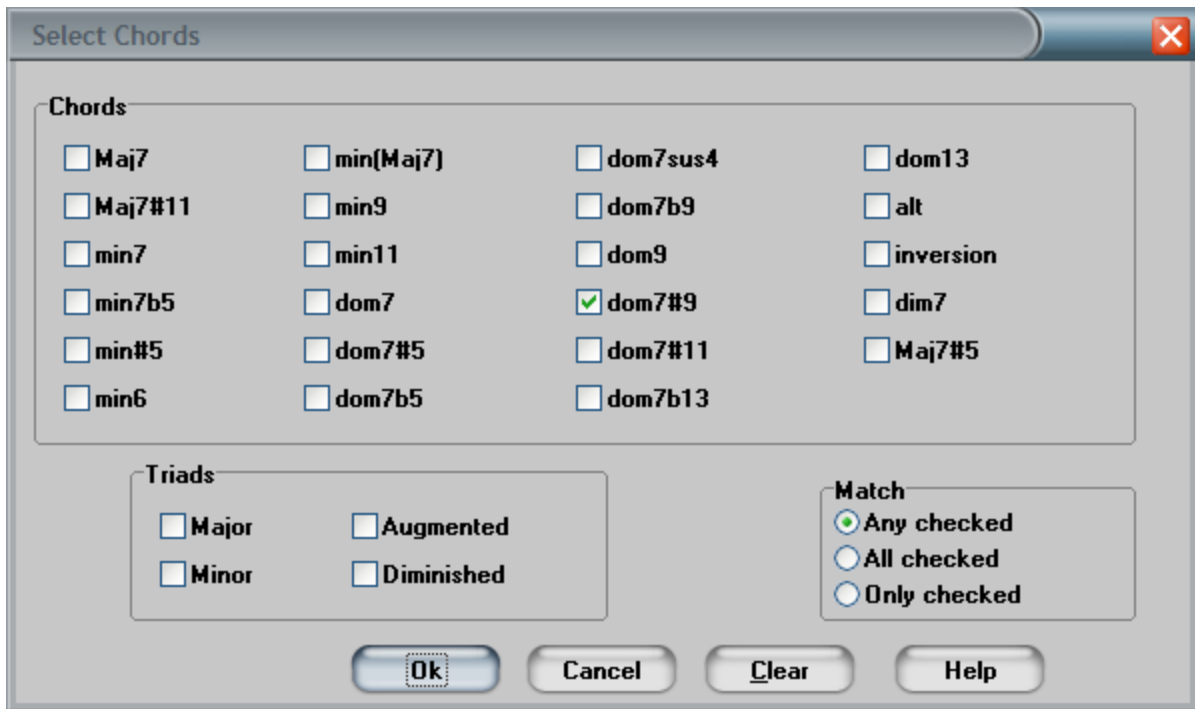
Select Chords

Chords

Maj7
Maj7#11
min7
min7b5
min#5
min6

min(Maj7)
min9
min11
dom7
dom7#5
dom7b5

dom7sus4
dom7b9
dom9
dom7#9
dom7#11
dom7b13

dom13
alt
inversion
dim7
Maj7#5

Triads

Major
Minor
Augmented
Diminished

Match

Any checked
All checked
Only checked

Ok
Cancel
Clear
Help